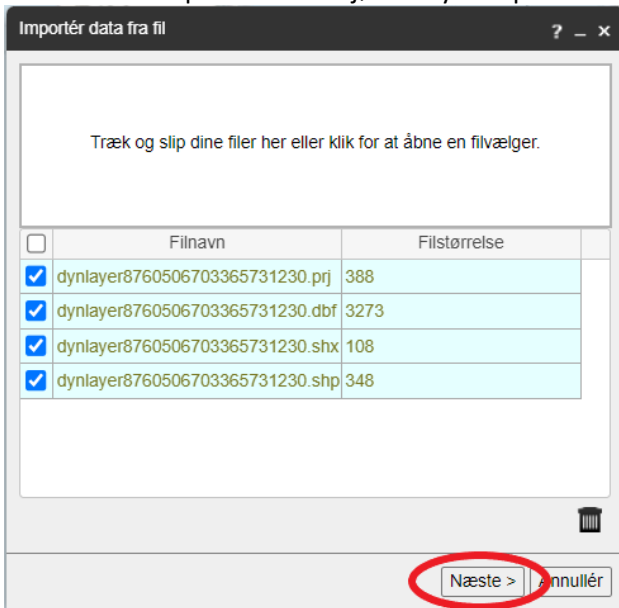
Importér data fra fil

? _ ×

Træk og slip dine filer her eller klik for at åbne en filvælger.

| | Filnavn | Filstørrelse |
|---|---|---|
| ☑ | dynlayer8760506703365731230.prj | 388 |
| ☑ | dynlayer8760506703365731230.dbf | 3273 |
| ☑ | dynlayer8760506703365731230.shx | 108 |
| ☑ | dynlayer8760506703365731230.shp | 348 |

Næste > Annullér